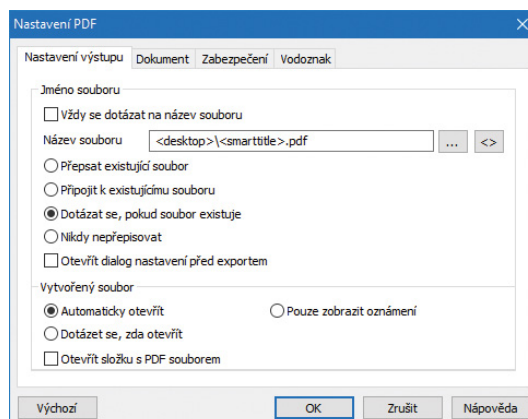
Nastavení PDF

Nastavení výstupu | Dokument | Zabezpečení | Vodoznak

Jméno souboru

Vždy se dotázat na název souboru

Název souboru <desktop>\<smarttitle>.pdf ... <>

Přepsat existující soubor

Připojit k existujícímu souboru

Dotázat se, pokud soubor existuje

Nikdy nepřepisovat

Otevřít dialog nastavení před exportem

Vytvořený soubor

Automaticky otevřít

Pouze zobrazit oznámení

Dotázat se, zda otevřít

Otevřít složku s PDF souborem

Výchozí

OK

Zrušit

Nápověda